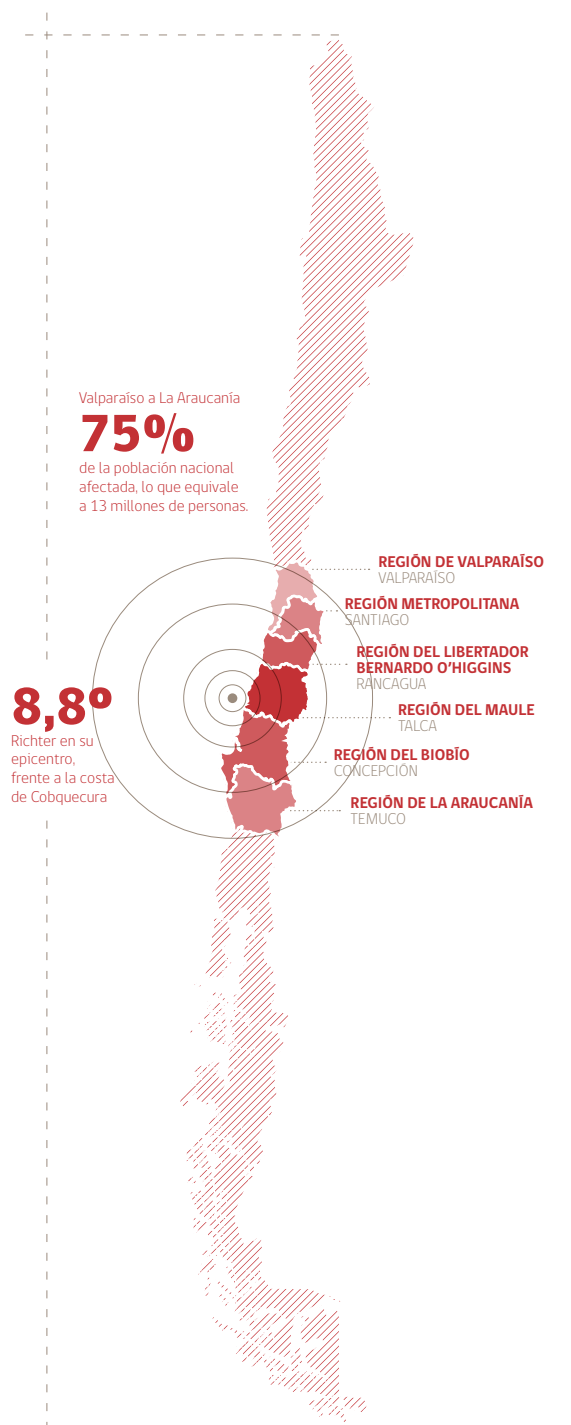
Valparaíso a La Araucanía
75%
de la población nacional afectada, lo que equivale a 13 millones de personas.

8,8º
Richter en su epicentro, frente a la costa de Cobquecura

REGIÓN DE VALPARAÍSO
VALPARAÍSO
REGIÓN METROPOLITANA
SANTIAGO
REGIÓN DEL LIBERTADOR BERNARDO O'HIGGINS
RANCAGUA
REGIÓN DEL MAULE
TALCA
REGIÓN DEL BIOBÍO
CONCEPCIÓN
REGIÓN DE LA ARAUCANÍA
TEMUCO